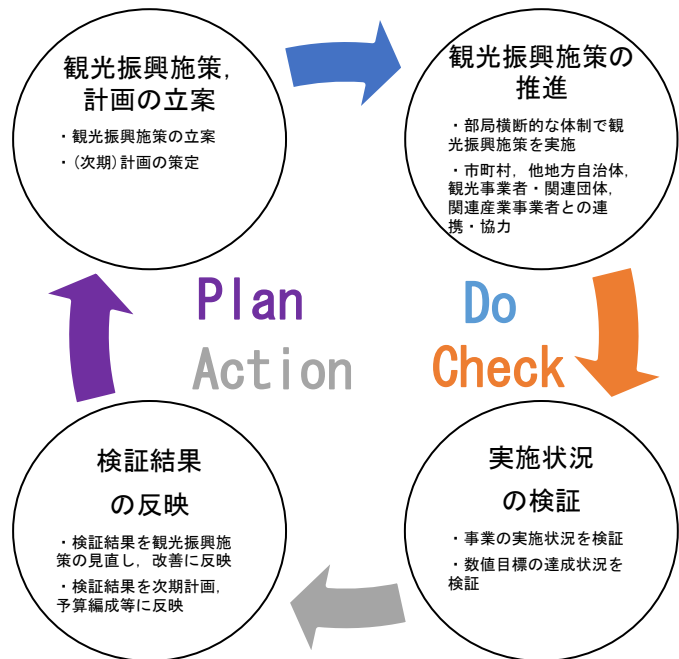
観光振興施策，計画の立案

・観光振興施策の立案
・（次期）計画の策定

観光振興施策の推進

・部局横断的な体制で観光振興施策を実施
・市町村，他地方自治体，観光事業者・関連団体，関連産業事業者との連携・協力

Plan

Do

Action

Check

検証結果の反映

・検証結果を観光振興施策の見直し，改善に反映
・検証結果を次期計画，予算編成等に反映

実施状況の検証

・事業の実施状況を検証
・数値目標の達成状況を検証